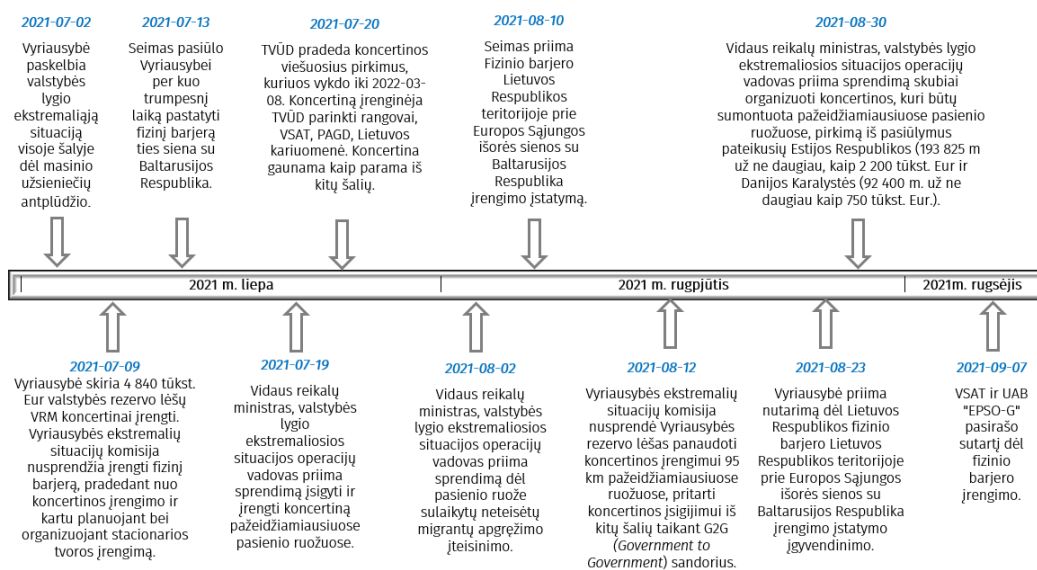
2021-07-02

Vyriausybė paskelbia valstybės lygio ekstremaliąją situaciją visoje šalyje dėl masinio užsieniečių antplūdžio.

2021-07-13

Seimas pasiūlo Vyriausybei per kuo trumpesnį laiką pastatyti fizinį barjerą ties siena su Baltarusijos Respublika.

2021-07-20

TVŪD pradeda koncertinos viešuosius pirkimus, kuriuos vykdo iki 2022-03-08. Koncertiną įrenginėja TVŪD parinkti rangovai, VSAT, PAGD, Lietuvos kariuomenė. Koncertina gaunama kaip parama iš kitų šalių.

2021-08-10

Seimas priima Fizinio barjero Lietuvos Respublikos teritorijoje prie Europos Sąjungos išorės sienos su Baltarusijos Respublika įrengimo įstatymą.

2021-08-30

Vidaus reikalų ministras, valstybės lygio ekstremaliosios situacijos operacijų vadovas priima sprendimą skubiai organizuoti koncertinos, kuri būtų sumontuota pažeidžiamiausiuose pasienio ruožuose, pirkimą iš pasiūlymus pateikusių Estijos Respublikos (193 825 m už ne daugiau, kaip 2 200 tūkst. Eur ir Danijos Karalystės (92 400 m. už ne daugiau kaip 750 tūkst. Eur.).

2021 m. liepa

2021 m. rugpjūtis

2021m. rugsėjis

2021-07-09

Vyriausybė skiria 4 840 tūkst. Eur valstybės rezervo lėšų VRM koncertinai įrengti. Vyriausybės ekstremalių situacijų komisija nusprendžia įrengti fizinį barjerą, pradedant nuo koncertinos įrengimo ir kartu planuojant bei organizuojant stacionarios tvoros įrengimą.

2021-07-19

Vidaus reikalų ministras, valstybės lygio ekstremaliosios situacijos operacijų vadovas priima sprendimą įsigyti ir įrengti koncertiną pažeidžiamiausiuose pasienio ruožuose.

2021-08-02

Vidaus reikalų ministras, valstybės lygio ekstremaliosios situacijos operacijų vadovas priima sprendimą dėl pasienio ruože sulaikytų neteisėtų migrantų apgręžimo įteisinimo.

2021-08-12

Vyriausybės ekstremalių situacijų komisija nusprendė Vyriausybės rezervo lėšas panaudoti koncertinos įrengimui 95 km pažeidžiamiausiuose ruožuose, pritarti koncertinos įsigijimui iš kitų šalių taikant G2G (Government to Government) sandorius.

2021-08-23

Vyriausybė priima nutarimą dėl Lietuvos Respublikos fizinio barjero Lietuvos Respublikos teritorijoje prie Europos Sąjungos išorės sienos su Baltarusijos Respublika įrengimo įstatymo įgyvendinimo.

2021-09-07

VSAT ir UAB "EPSO-G" pasirašo sutartį dėl fizinio barjero įrengimo.